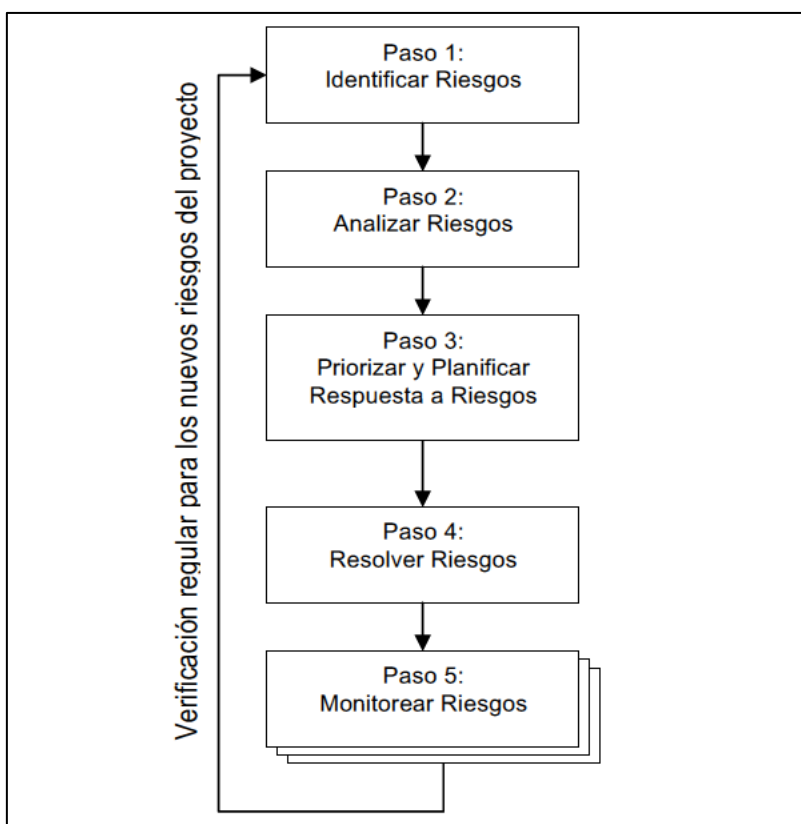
Paso 1:
Identificar Riesgos

Paso 2:
Analizar Riesgos

Paso 3:
Priorizar y Planificar Respuesta a Riesgos

Paso 4:
Resolver Riesgos

Paso 5:
Monitorear Riesgos

Verificación regular para los nuevos riesgos del proyecto